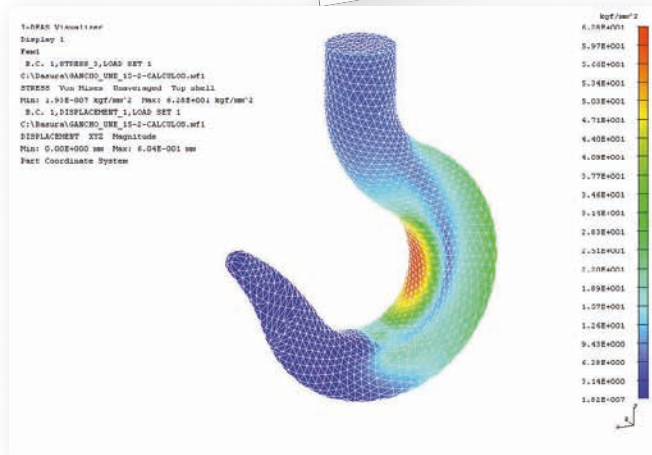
I-DEAS Visualizer
Display 1
Feml
B.C. 1,STRESS_3,LOAD SET 1
C:\Basura\GANCHO_UNE_15-2-CALCULO.mf1
STRESS Von Mises Unaveraged Top shell
Min: 1.93E-007 kgf/mm^2 Max: 6.28E+001 kgf/mm^2
B.C. 1,DISPLACEMENT_1,LOAD SET 1
C:\Basura\GANCHO_UNE_15-2-CALCULO.mf1
DISPLACEMENT XYZ Magnitude
Min: 0.00E+000 mm Max: 6.04E-001 mm
Part Coordinate System

kgf/mm^2
6.28E+001
5.97E+001
5.66E+001
5.34E+001
5.03E+001
4.71E+001
4.40E+001
4.09E+001
3.77E+001
3.46E+001
3.14E+001
2.83E+001
2.51E+001
2.20E+001
1.89E+001
1.57E+001
1.26E+001
9.43E+000
6.29E+000
3.14E+000
1.93E-007